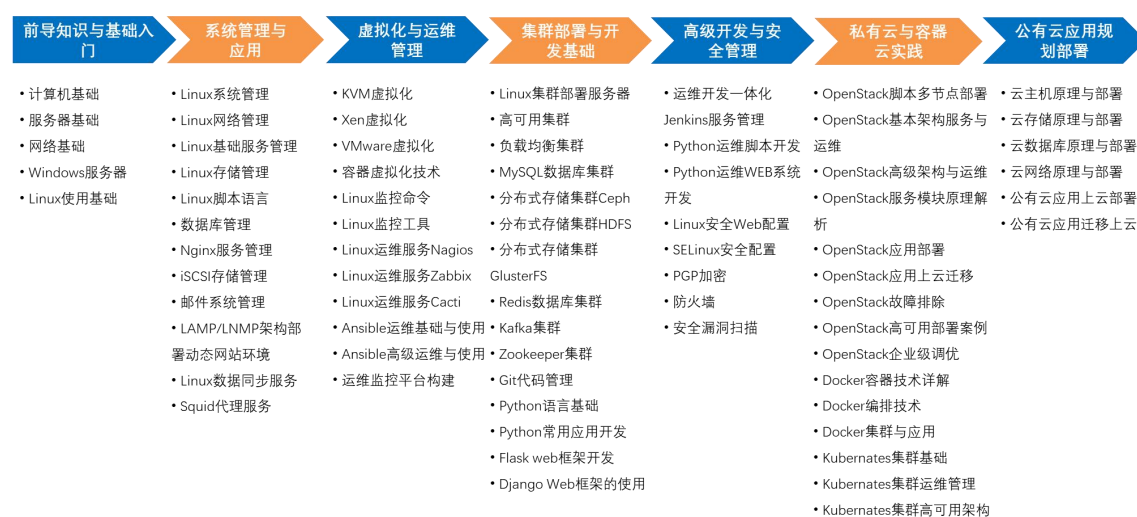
前导知识与基础入门

• 计算机基础
• 服务器基础
• 网络基础
• Windows服务器
• Linux使用基础

系统管理与应用

• Linux系统管理
• Linux网络管理
• Linux基础服务管理
• Linux存储管理
• Linux脚本语言
• 数据库管理
• Nginx服务管理
• iSCSI存储管理
• 邮件系统管理
• LAMP/LNMP架构部署动态网站环境
• Linux数据同步服务
• Squid代理服务

虚拟化与运维管理

• KVM虚拟化
• Xen虚拟化
• VMware虚拟化
• 容器虚拟化技术
• Linux监控命令
• Linux监控工具
• Linux运维服务Nagios
• Linux运维服务Zabbix
• Linux运维服务Cacti
• Ansible运维基础与使用
• Ansible高级运维与使用
• 运维监控平台构建

集群部署与开发基础

• Linux集群部署服务器
• 高可用集群
• 负载均衡集群
• MySQL数据库集群
• 分布式存储集群Ceph
• 分布式存储集群HDFS
• 分布式存储集群GlusterFS
• Redis数据库集群
• Kafka集群
• Zookeeper集群
• Git代码管理
• Python语言基础
• Python常用应用开发
• Flask web框架开发
• Django Web框架的使用

高级开发与安全管理

• 运维开发一体化Jenkins服务管理
• Python运维脚本开发
• Python运维WEB系统开发
• Linux安全Web配置
• SELinux安全配置
• PGP加密
• 防火墙
• 安全漏洞扫描

私有云与容器云实践

• OpenStack脚本多节点部署
• OpenStack基本架构服务与运维
• OpenStack高级架构与运维
• OpenStack服务模块原理解析
• OpenStack应用部署
• OpenStack应用上云迁移
• OpenStack故障排除
• OpenStack高可用部署案例
• OpenStack企业级调优
• Docker容器技术详解
• Docker编排技术
• Docker集群与应用
• Kubernates集群基础
• Kubernates集群运维管理
• Kubernates集群高可用架构

公有云应用规划部署

• 云主机原理与部署
• 云存储原理与部署
• 云数据库原理与部署
• 云网络原理与部署
• 公有云应用上云部署
• 公有云应用迁移上云